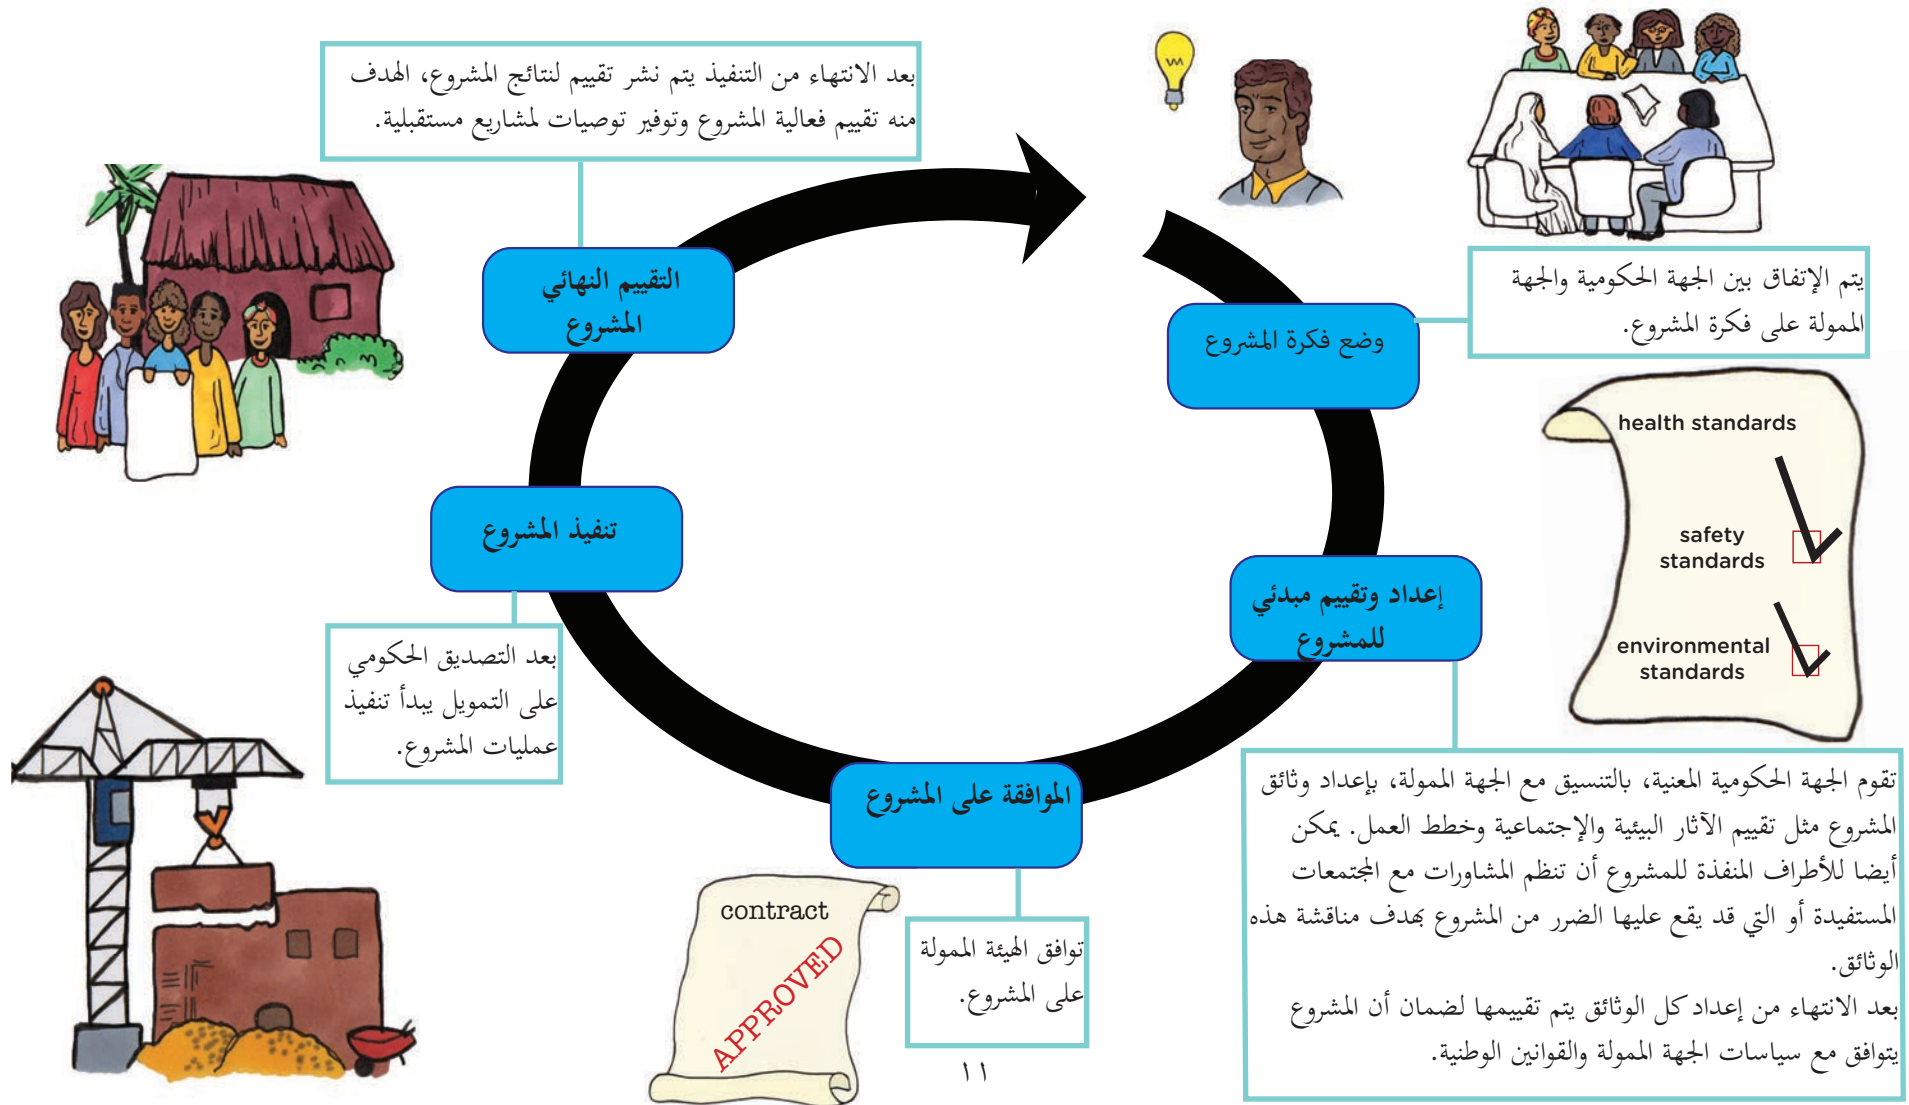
بعد الانتهاء من التنفيذ يتم نشر تقييم لنتائج المشروع، الهدف منه تقييم فعالية المشروع وتوفير توصيات لمشاريع مستقبلية.

التقييم النهائي المشروع

وضع فكرة المشروع

يتم الإتفاق بين الجهة الحكومية والجهة الممولة على فكرة المشروع.

health standards

safety standards

environmental standards

تنفذ المشروع

إعداد وتقييم مبدئي للمشروع

بعد التصديق الحكومي على التمويل يبدأ تنفيذ عمليات المشروع.

الموافقة على المشروع

تقوم الجهة الحكومية المعنية، بالتنسيق مع الجهة الممولة، بإعداد وثائق المشروع مثل تقييم الآثار البيئية والإجتماعية وخطط العمل. يمكن أيضا للأطراف المنفذة للمشروع أن تنظم المشاورات مع المجتمعات المستفيدة أو التي قد يقع عليها الضرر من المشروع بهدف مناقشة هذه الوثائق.
بعد الانتهاء من إعداد كل الوثائق يتم تقييمها لضمان أن المشروع يتوافق مع سياسات الجهة الممولة والقوانين الوطنية.

contract

APPROVED

توافق الهيئة الممولة على المشروع.

١١